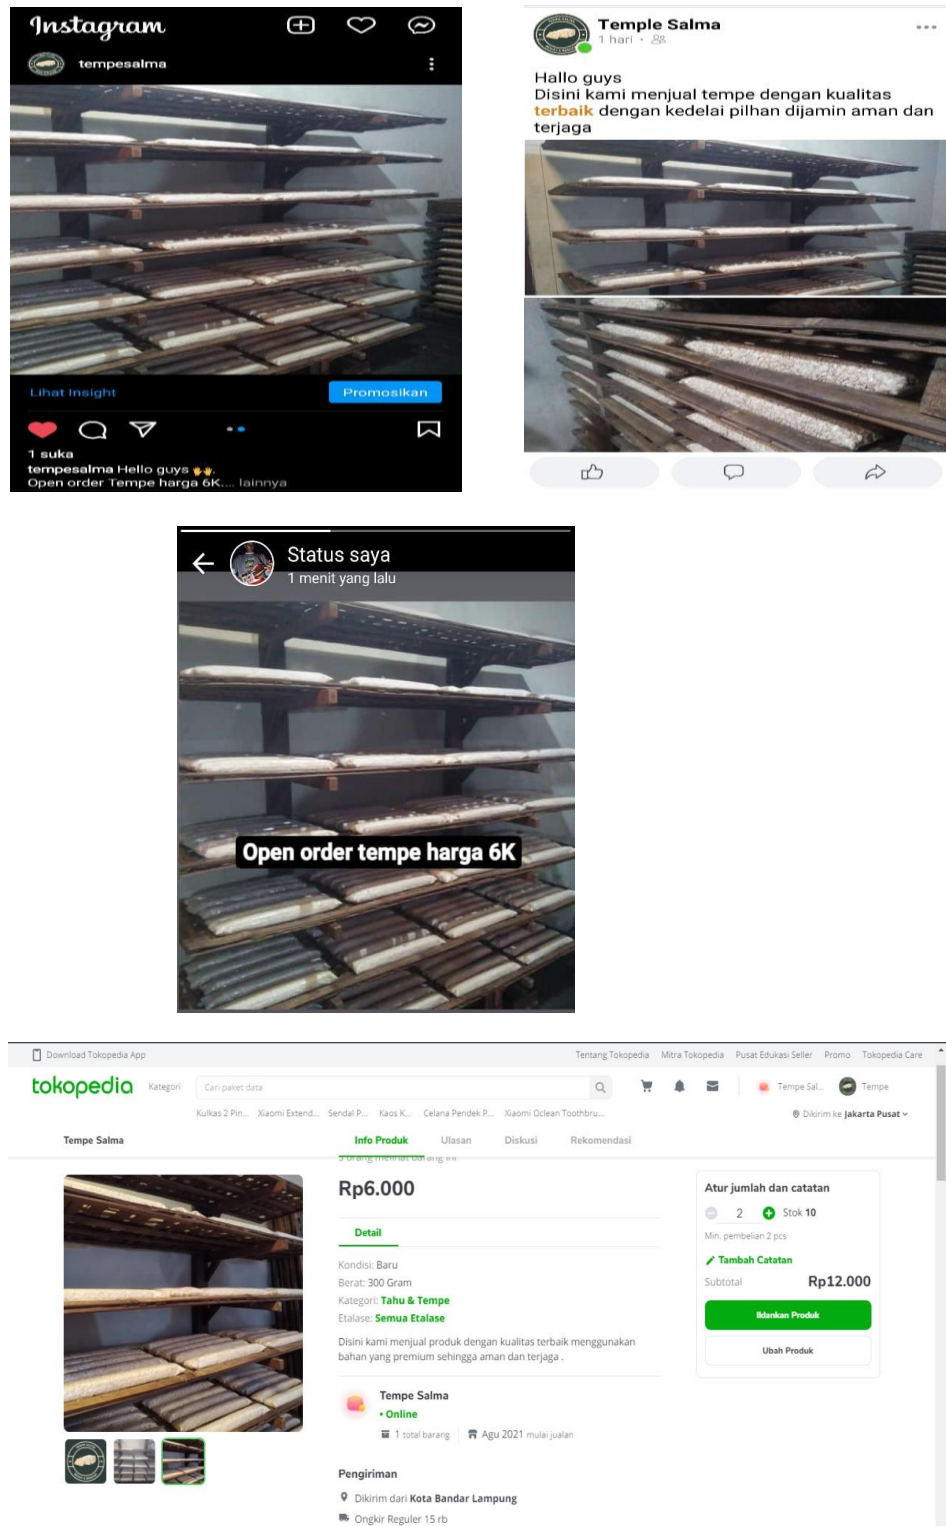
Instagram
tempesalma
Lihat Insight
Promosikan
1 suka
tempesalma Hello guys
Open order Tempe harga 6K.... lainnya

Temple Salma
1 hari ·
Hallo guys
Disini kami menjual tempe dengan kualitas terbaik dengan kedelai pilhan dijamin aman dan terjaga

Status saya
1 menit yang lalu
Open order tempe harga 6K

Download Tokopedia App
Tentang Tokopedia Mitra Tokopedia Pusat Edukasi Seller Promo Tokopedia Care
tokopedia Kategori Cari paket data
Tempe Sal... Tempe
Kulkas 2 Pin... Xiaomi Extend... Sendal P... Kaos K... Celana Pendek P... Xiaomi Oclean Toothbru...
Dikirim ke Jakarta Pusat
Tempe Salma
Info Produk Ulasan Diskusi Rekomendasi
Rp6.000
Detail
Kondisi: Baru
Berat: 300 Gram
Kategori: Tahu & Tempe
Etalase: Semua Etalase
Disini kami menjual produk dengan kualitas terbaik menggunakan bahan yang premium sehingga aman dan terjaga .
Tempe Salma
• Online
1 total barang Agu 2021 mulai jualan
Pengiriman
Dikirim dari Kota Bandar Lampung
Ongkir Reguler 15 rb
Atur jumlah dan catatan
2 Stok 10
Min. pembelian 2 pcs
Tambah Catatan
Subtotal Rp12.000
Iklankan Produk
Ubah Produk